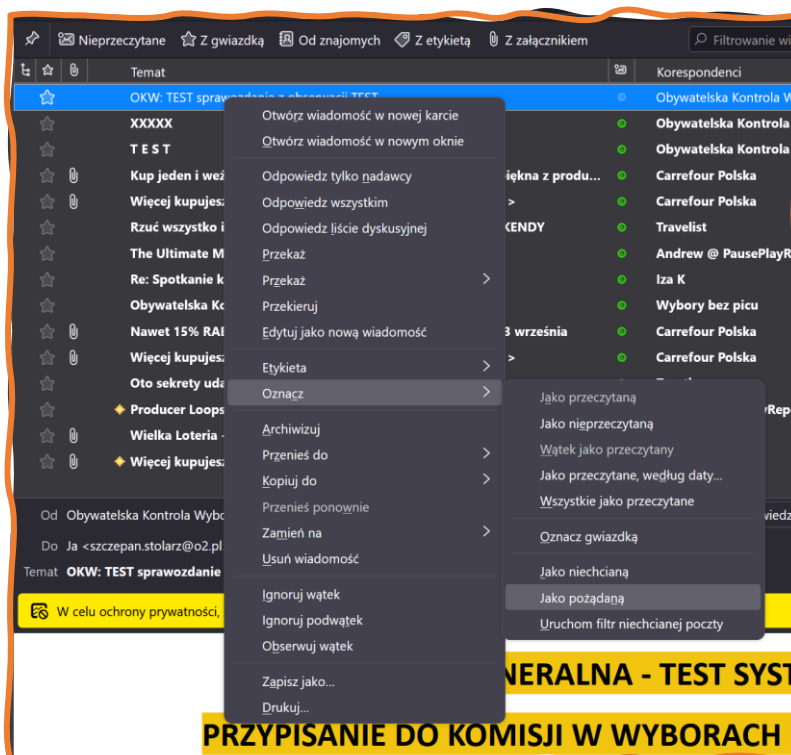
Nieprzeczytane Z gwiazdką Od znajomych Z etykietą Z załącznikiem Filtrowanie wi

Temat Korespondenci

OKW: TEST sprawozdanie z obserwacji TEST Obywatelska Kontrola W
XXXXX Obywatelska Kontrola
TEST Obywatelska Kontrola
Kup jeden i weź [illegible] piękna z produ... Carrefour Polska
Więcej kupujesz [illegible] > Carrefour Polska
Rzuć wszystko i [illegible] KENDY Travelist
The Ultimate M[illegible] Andrew @ PausePlayR
Re: Spotkanie k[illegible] Iza K
Obywatelska Ko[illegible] Wybory bez picu
Nawet 15% RAB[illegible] 3 września Carrefour Polska
Więcej kupujesz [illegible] > Carrefour Polska
Oto sekrety uda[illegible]
Producer Loops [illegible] yRep
Wielka Loteria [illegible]
Więcej kupujesz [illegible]

Od Obywatelska Kontrola Wybo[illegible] wiedz
Do Ja <szczepan.stolarz@o2.pl
Temat OKW: TEST sprawozdanie
W celu ochrony prywatności,

Otwórz wiadomość w nowej karcie
Otwórz wiadomość w nowym oknie
Odpowiedz tylko nadawcy
Odpowiedz wszystkim
Odpowiedz liście dyskusyjnej
Przekaż
Przekaż
Przekieruj
Edytuj jako nową wiadomość
Etykieta
Oznacz
Archiwizuj
Przenieś do
Kopiuj do
Przenieś ponownie
Zamień na
Usuń wiadomość
Ignoruj wątek
Ignoruj podwątek
Obserwuj wątek
Zapisz jako...
Drukuj...

Jako przeczytaną
Jako nieprzeczytaną
Wątek jako przeczytany
Jako przeczytane, według daty...
Wszystkie jako przeczytane
Oznacz gwiazdką
Jako niechcianą
Jako pożądaną
Uruchom filtr niechcianej poczty

NERALNA - TEST SYST
PRZYPISANIE DO KOMISJI W WYBORACH